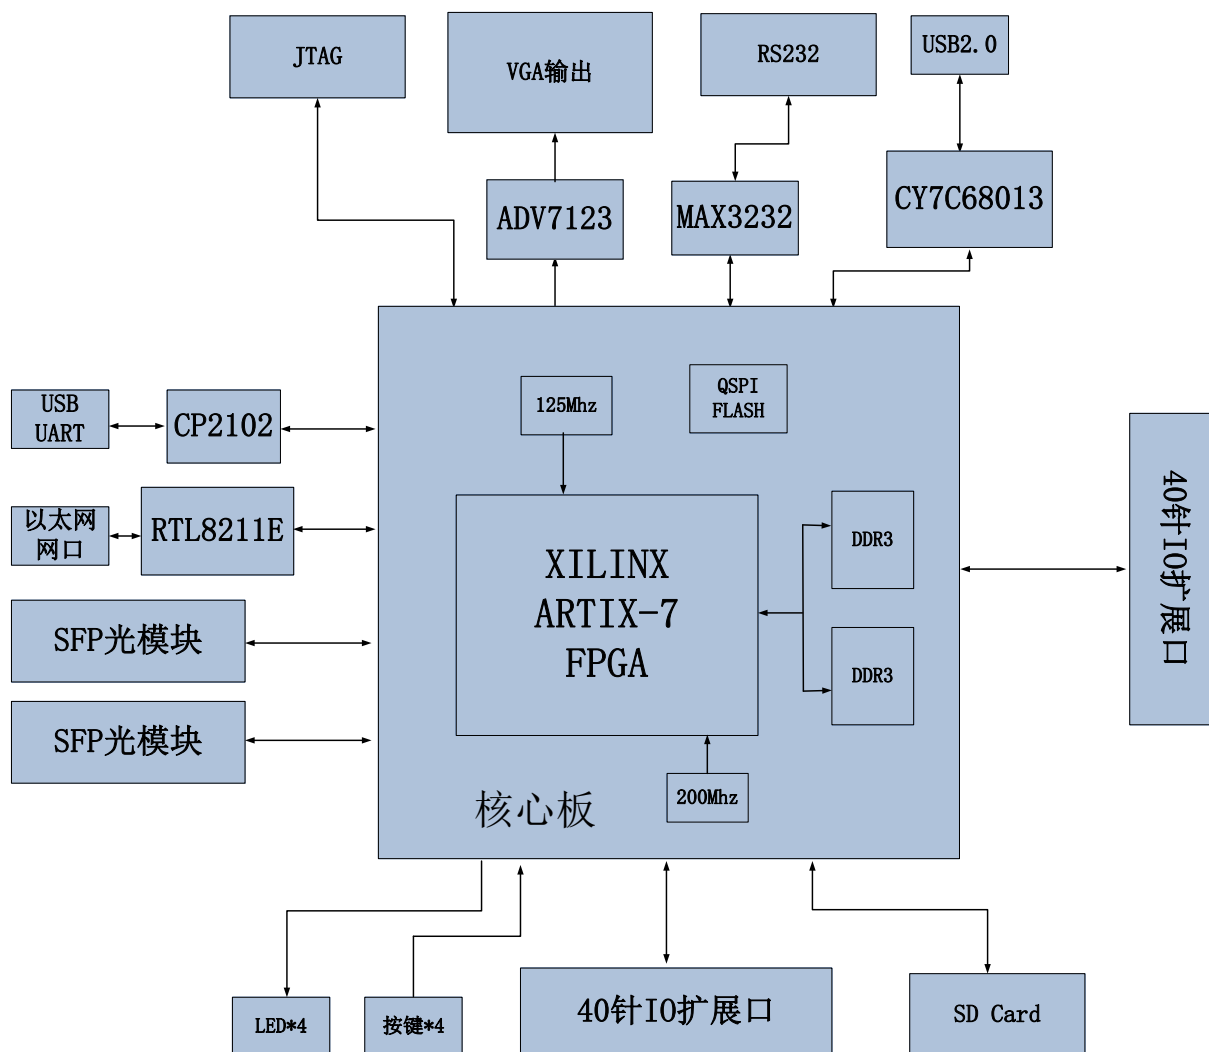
JTAG

VGA输出

RS232

USB2.0

ADV7123

MAX3232

CY7C68013

USB UART

CP2102

以太网 网口

RTL8211E

SFP光模块

SFP光模块

125Mhz

QSPI FLASH

XILINX ARTIX-7 FPGA

DDR3

DDR3

200Mhz

核心板

40针IO扩展口

LED*4

按键*4

40针IO扩展口

SD Card